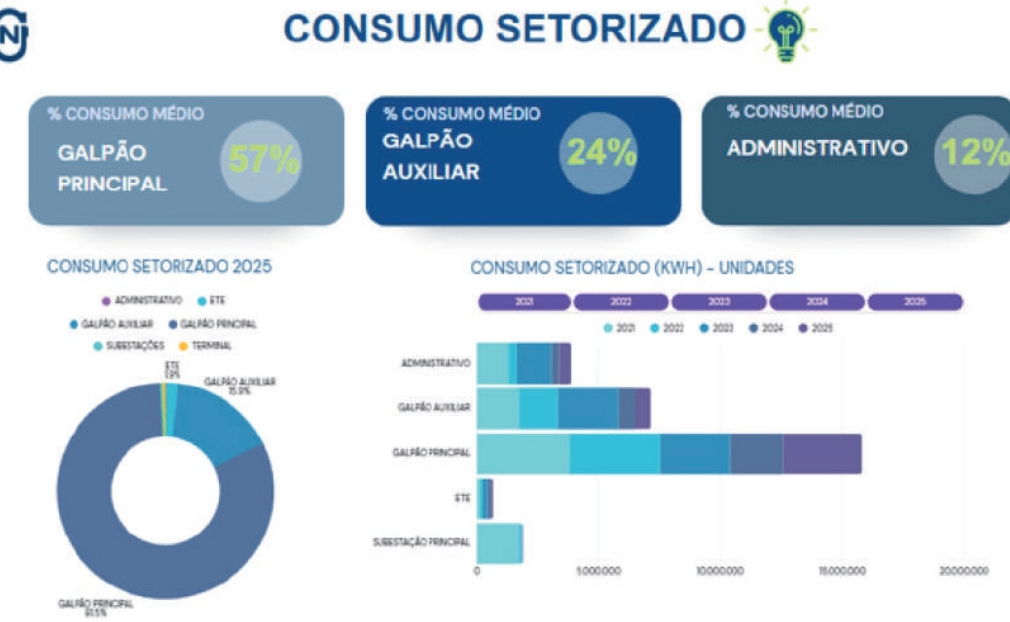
CONSUMO SETORIZADO

% CONSUMO MÉDIO
GALPÃO PRINCIPAL
57%

% CONSUMO MÉDIO
GALPÃO AUXILIAR
24%

% CONSUMO MÉDIO
ADMINISTRATIVO
12%

CONSUMO SETORIZADO 2025

ADMINISTRATIVO
ETE
GALPÃO AUXILIAR
GALPÃO PRINCIPAL
SUBESTAÇÕES
TERMINAL

ETE
1,9%
GALPÃO AUXILIAR
15,9%
GALPÃO PRINCIPAL
81,5%

CONSUMO SETORIZADO (KWH) - UNIDADES

2021
2022
2023
2024
2025

2021
2022
2023
2024
2025

ADMINISTRATIVO
GALPÃO AUXILIAR
GALPÃO PRINCIPAL
ETE
SUBESTAÇÃO PRINCIPAL

0
5.000.000
10.000.000
15.000.000
20.000.000